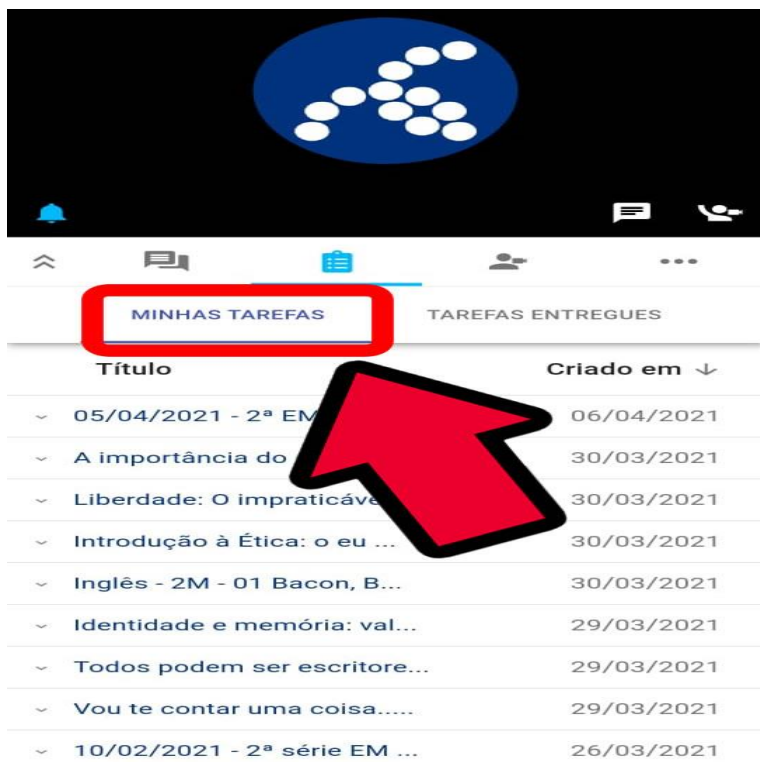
MINHAS TAREFAS
TAREFAS ENTREGUES

| Título | Criado em ↓ |
|---|---|
| 05/04/2021 - 2ª EM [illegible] | 06/04/2021 |
| A importância do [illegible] | 30/03/2021 |
| Liberdade: O impraticáve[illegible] | 30/03/2021 |
| Introdução à Ética: o eu ... | 30/03/2021 |
| Inglês - 2M - 01 Bacon, B... | 30/03/2021 |
| Identidade e memória: val... | 29/03/2021 |
| Todos podem ser escritore... | 29/03/2021 |
| Vou te contar uma coisa..... | 29/03/2021 |
| 10/02/2021 - 2ª série EM ... | 26/03/2021 |